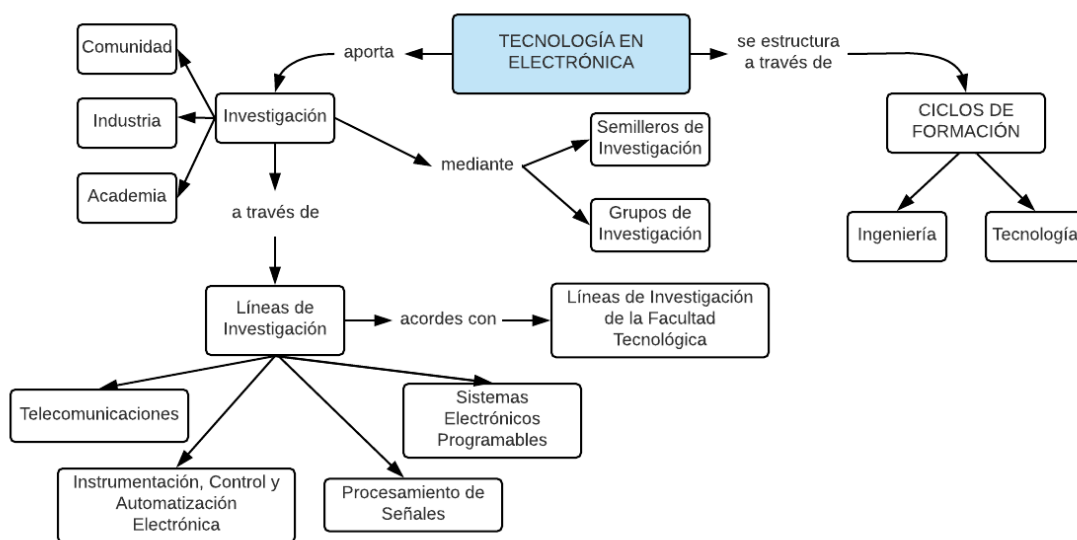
TECNOLOGÍA EN ELECTRÓNICA

aporta

se estructura a través de

Comunidad

Industria

Academia

Investigación

mediante

Semilleros de Investigación

Grupos de Investigación

a través de

CICLOS DE FORMACIÓN

Ingeniería

Tecnología

Líneas de Investigación

acordes con

Líneas de Investigación de la Facultad Tecnológica

Telecomunicaciones

Sistemas Electrónicos Programables

Instrumentación, Control y Automatización Electrónica

Procesamiento de Señales